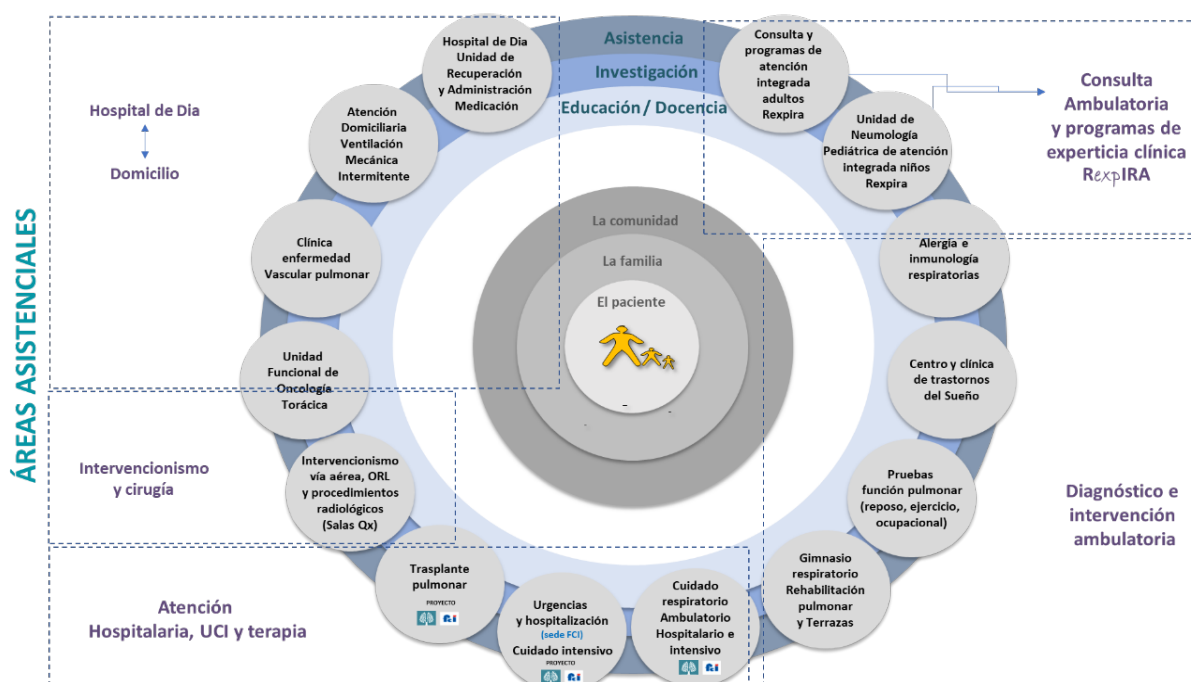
ÁREAS ASISTENCIALES

Hospital de Dia

Domicilio

Asistencia

Investigación

Educación / Docencia

Hospital de Dia Unidad de Recuperación y Administración Medicación

Atención Domiciliaria Ventilación Mecánica Intermitente

Clínica enfermedad Vascular pulmonar

Unidad Funcional de Oncología Torácica

Consulta y programas de atención integrada adultos Rexpira

Unidad de Neumología Pediátrica de atención integrada niños Rexpira

Consulta Ambulatoria y programas de experticia clínica RexpIRA

La comunidad

La familia

El paciente

Alergía e inmunología respiratorias

Centro y clínica de trastornos del Sueño

Pruebas función pulmonar (reposo, ejercicio, ocupacional)

Diagnóstico e intervención ambulatoria

Intervencionismo y cirugía

Intervencionismo vía aérea, ORL y procedimientos radiológicos (Salas Qx)

Gimnasio respiratorio Rehabilitación pulmonar y Terrazas

Atención Hospitalaria, UCI y terapia

Trasplante pulmonar

PROYECTO

Urgencias y hospitalización (sede FCI) Cuidado intensivo

PROYECTO

Cuidado respiratorio Ambulatorio Hospitalario e intensivo